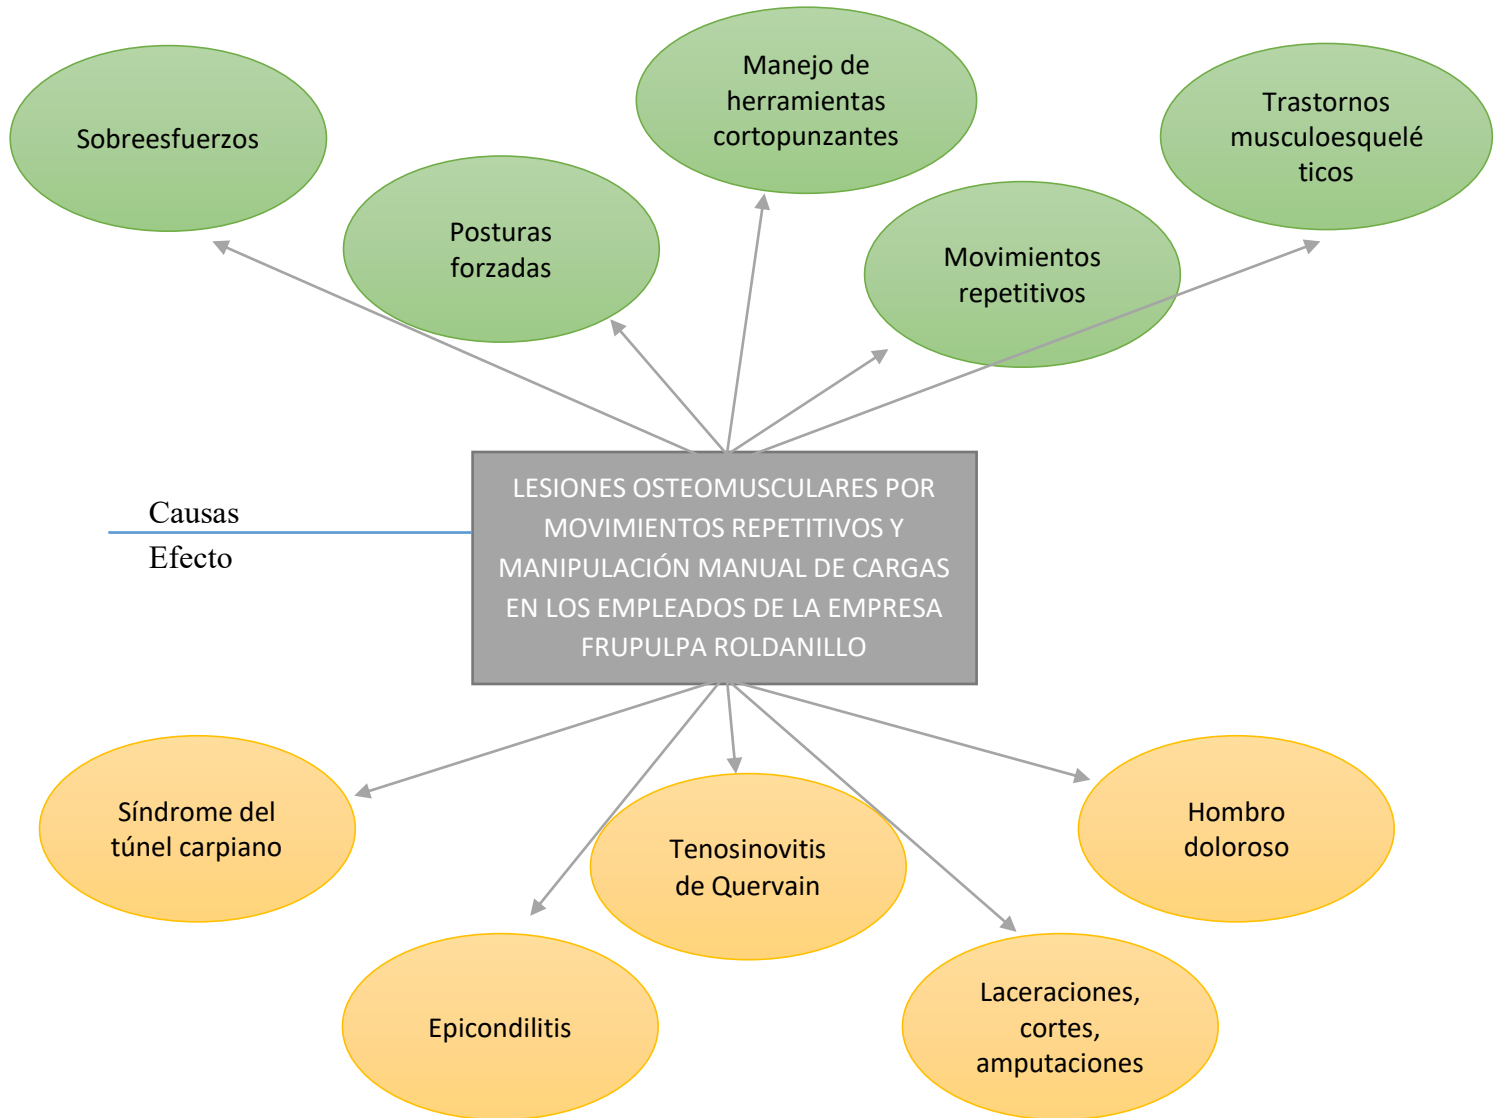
Sobreesfuerzos

Manejo de herramientas cortopunzantes

Trastornos musculoesquelé ticos

Posturas forzadas

Movimientos repetitivos

Causas

Efecto

LESIONES OSTEOMUSCULARES POR MOVIMIENTOS REPETITIVOS Y MANIPULACIÓN MANUAL DE CARGAS EN LOS EMPLEADOS DE LA EMPRESA FRUPULPA ROLDANILLO

Síndrome del túnel carpiano

Tenosinovitis de Quervain

Hombro doloroso

Epicondilitis

Laceraciones, cortes, amputaciones